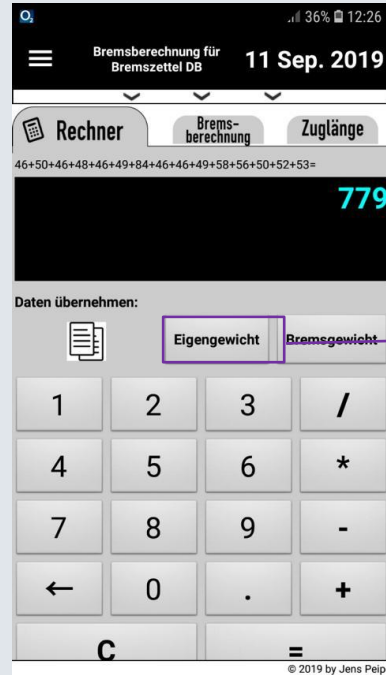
36% 12:26

Bremsberechnung für Bremszettel DB

11 Sep. 2019

Rechner

Brems-berechnung

Zuglänge

46+50+46+48+46+49+84+46+46+49+58+56+50+52+53=

779

Daten übernehmen:

Eigengewicht

Bremsgewicht

| 1 | 2 | 3 | / |
|---|---|---|---|
| 4 | 5 | 6 | * |
| 7 | 8 | 9 | - |
| ← | 0 | . | + |

C

=

© 2019 by Jens Peip